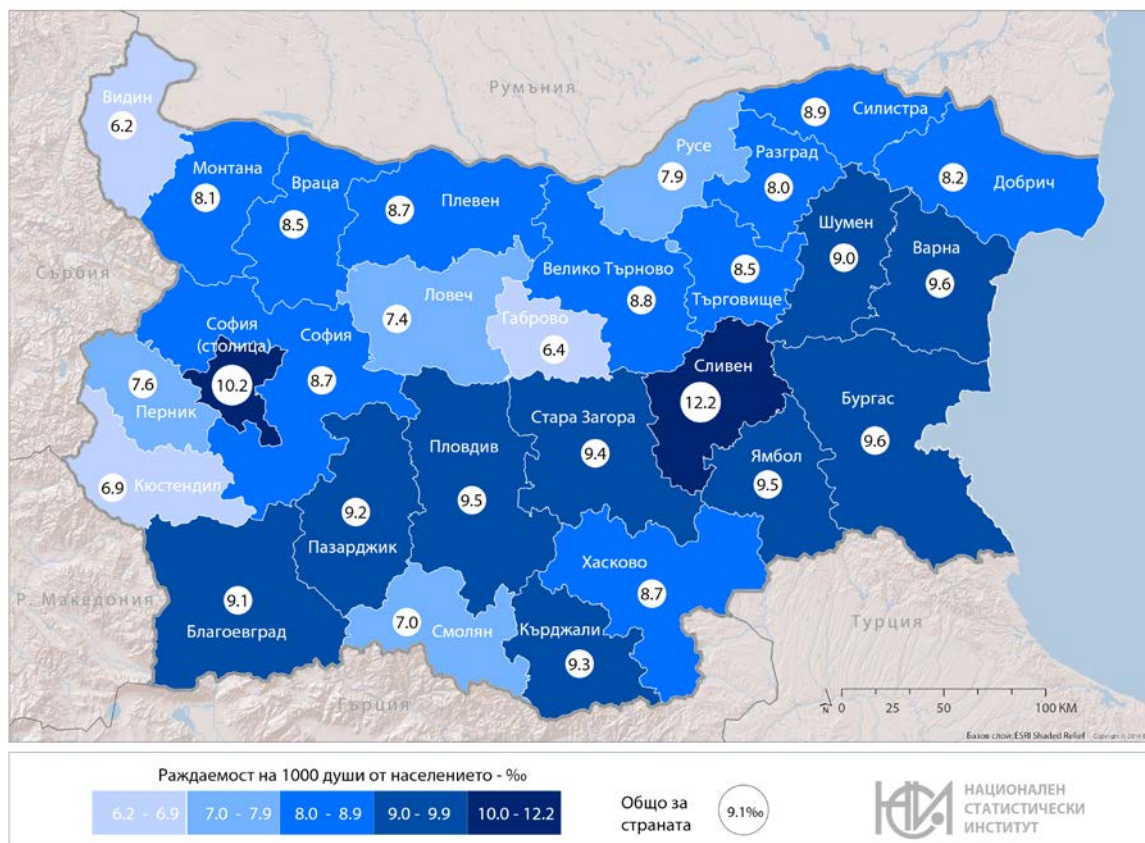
Румъния

Видин
6.2

Монтана
8.1

Враца
8.5

8.7
Плевен

Русе
7.9

8.9
Силистра

Разград
8.0

8.2
Добрич

Шумен
9.0

Варна
9.6

Велико Търново
8.8

8.5
Търговище

Сърбия

Ловеч
7.4

Габрово
6.4

София (столица)
10.2

София
8.7

7.6
Перник

6.9
Кюстендил

Сливен
12.2

Бургас
9.6

Стара Загора
9.4

Пловдив
9.5

Ямбол
9.5

9.2
Пазарджик

Хасково
8.7

Р. Македония

9.1
Благоевград

7.0
Смолян

Кърджали
9.3

Турция

Гърция

N 0 25 50 100 KM

Базов слой: ESRI Shaded Relief

Раждаемост на 1000 души от населението - ‰

| 6.2 - 6.9 | 7.0 - 7.9 | 8.0 - 8.9 | 9.0 - 9.9 | 10.0 - 12.2 |
|---|---|---|---|---|

Общо за страната
9.1‰

НАЦИОНАЛЕН СТАТИСТИЧЕСКИ ИНСТИТУТ